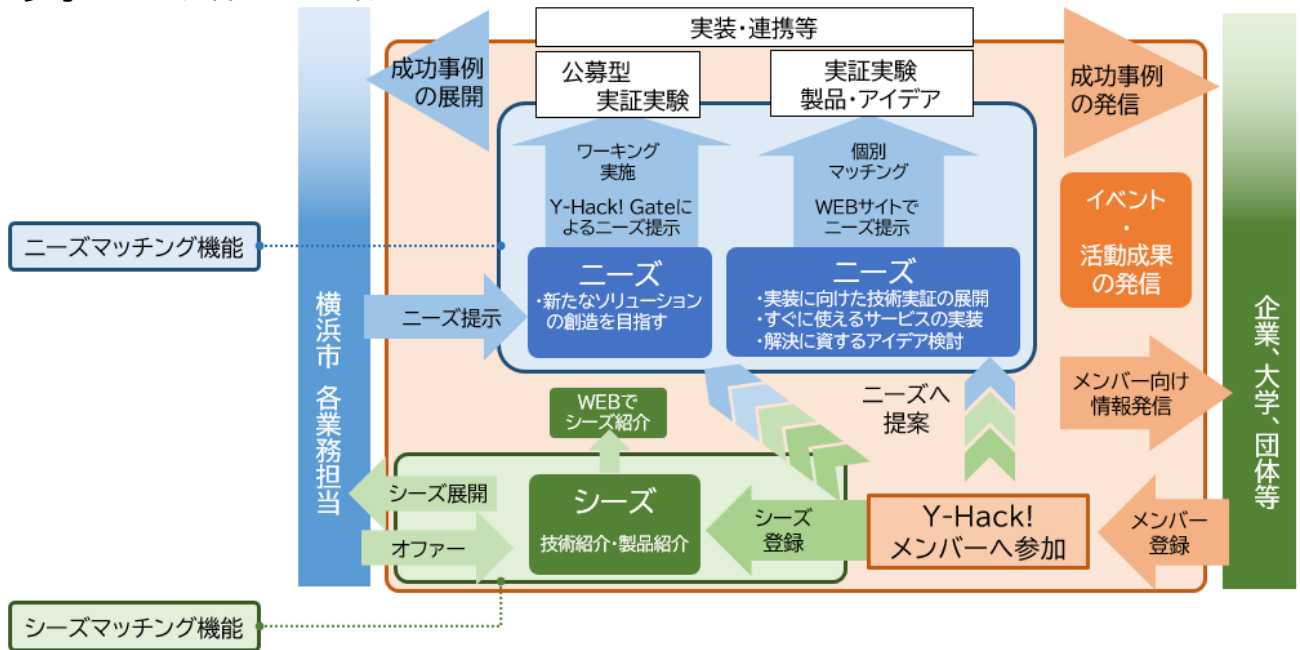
実装・連携等

成功事例の展開

公募型
実証実験

実証実験
製品・アイデア

成功事例の発信

ワーキング
実施

Y-Hack! Gateによるニーズ提示

個別
マッチング

WEBサイトでニーズ提示

イベント
・
活動成果の発信

ニーズマッチング機能

横浜市 各業務担当

ニーズ提示

ニーズ
・新たなソリューションの創造を目指す

ニーズ
・実装に向けた技術実証の展開
・すぐに使えるサービスの実装
・解決に資するアイデア検討

企業、大学、団体等

ニーズへ
提案

メンバー向け
情報発信

WEBで
シーズ紹介

シーズ展開

オファー

シーズ
技術紹介・製品紹介

シーズ
登録

Y-Hack!
メンバーへ参加

メンバー
登録

シーズマッチング機能